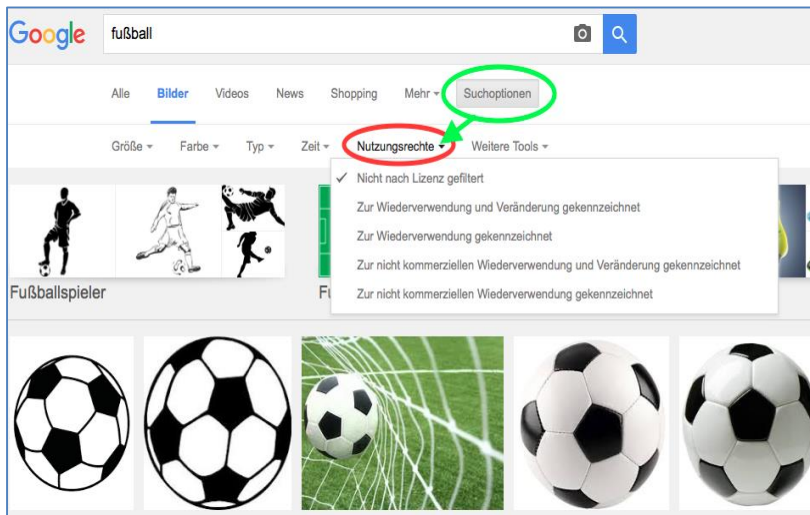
Google

fußball

Alle Bilder Videos News Shopping Mehr Suchoptionen

Größe Farbe Typ Zeit Nutzungsrechte Weitere Tools

✓ Nicht nach Lizenz gefiltert
Zur Wiederverwendung und Veränderung gekennzeichnet
Zur Wiederverwendung gekennzeichnet
Zur nicht kommerziellen Wiederverwendung und Veränderung gekennzeichnet
Zur nicht kommerziellen Wiederverwendung gekennzeichnet

Fußballspieler

Fu